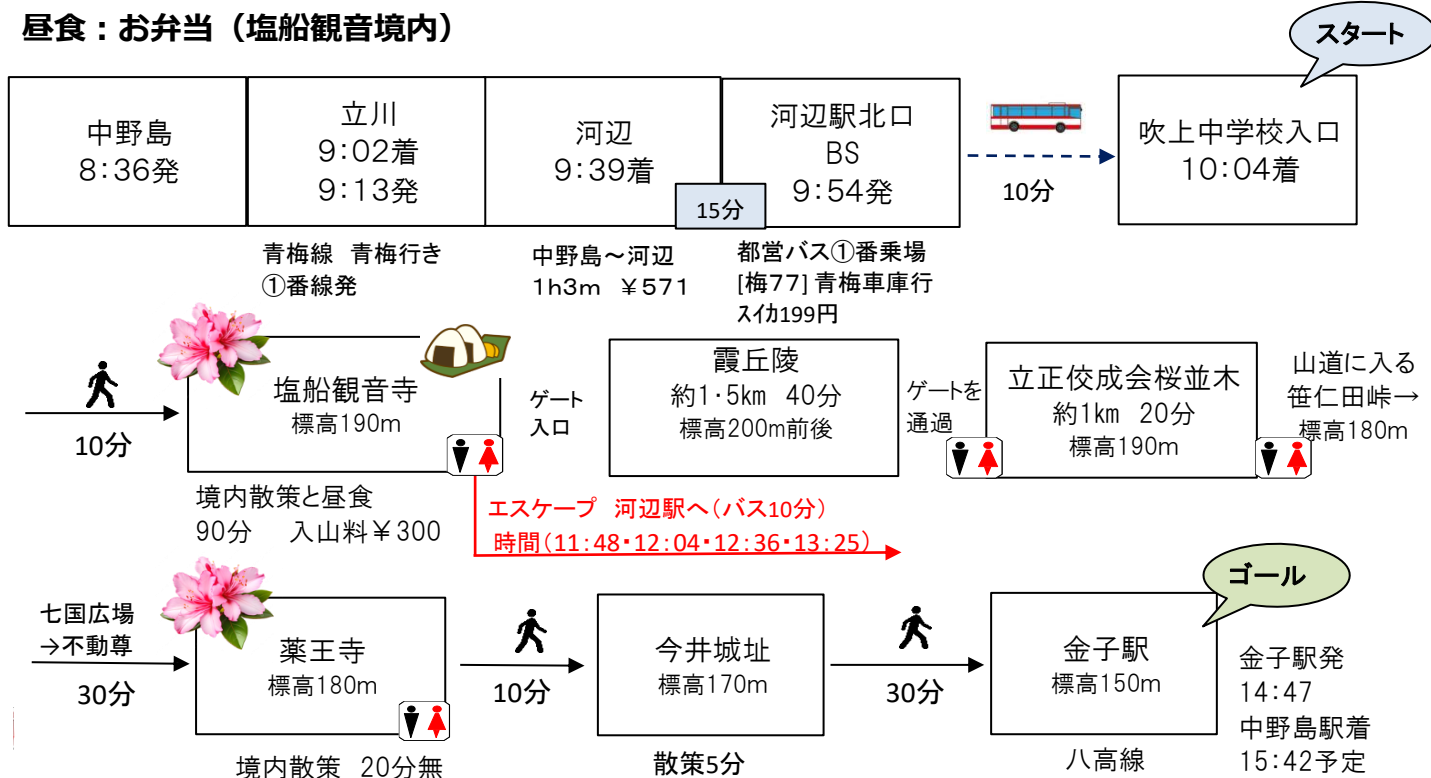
昼食：お弁当（塩船観音境内）

スタート

中野島
8:36発

立川
9:02着
9:13発

河辺
9:39着

15分

河辺駅北口
BS
9:54発

10分

吹上中学校入口
10:04着

青梅線　青梅行き
①番線発

中野島～河辺
1h3m　￥571

都営バス①番乗場
[梅77] 青梅車庫行
ｽｲｶ199円

10分

塩船観音寺
標高190m

ゲート
入口

霞丘陵
約1･5km　40分
標高200m前後

ゲートを
通過

立正佼成会桜並木
約1km　20分
標高190m

山道に入る
笹仁田峠→
標高180m

境内散策と昼食
90分　入山料￥300

エスケープ　河辺駅へ（バス10分）
時間（11:48･12:04･12:36･13:25）

ゴール

七国広場
→不動尊

30分

薬王寺
標高180m

10分

今井城址
標高170m

30分

金子駅
標高150m

金子駅発
14:47
中野島駅着
15:42予定

境内散策　20分無

散策5分

八高線